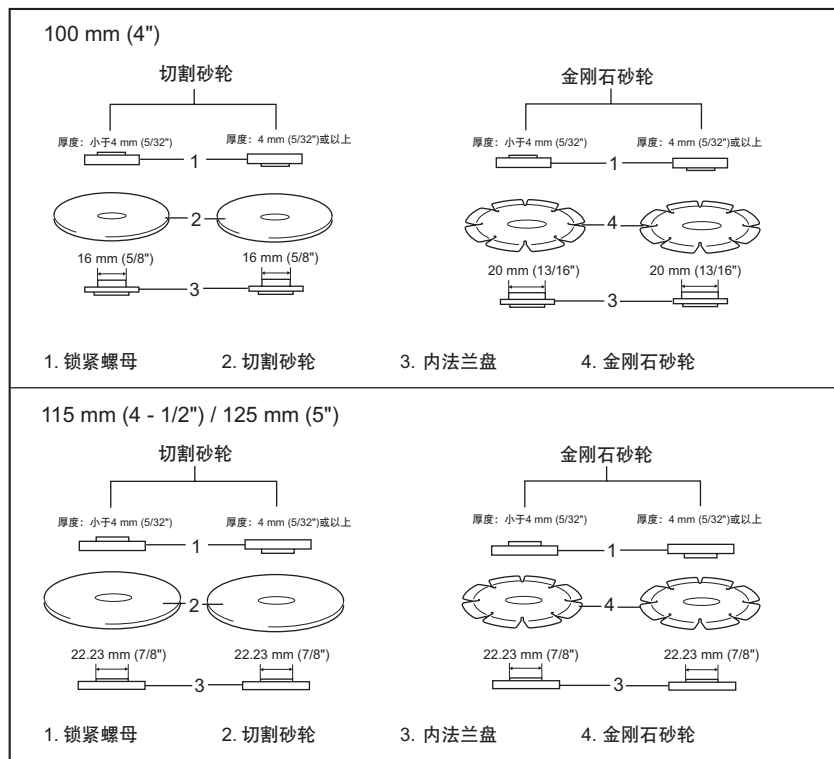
100 mm (4")

切割砂轮

厚度：小于4 mm (5/32")

厚度：4 mm (5/32")或以上

1

2

16 mm (5/8")

16 mm (5/8")

3

金刚石砂轮

厚度：小于4 mm (5/32")

厚度：4 mm (5/32")或以上

1

4

20 mm (13/16")

20 mm (13/16")

3

1. 锁紧螺母 2. 切割砂轮 3. 内法兰盘 4. 金刚石砂轮

115 mm (4 - 1/2") / 125 mm (5")

切割砂轮

厚度：小于4 mm (5/32")

厚度：4 mm (5/32")或以上

1

2

22.23 mm (7/8")

22.23 mm (7/8")

3

金刚石砂轮

厚度：小于4 mm (5/32")

厚度：4 mm (5/32")或以上

1

4

22.23 mm (7/8")

22.23 mm (7/8")

3

1. 锁紧螺母 2. 切割砂轮 3. 内法兰盘 4. 金刚石砂轮